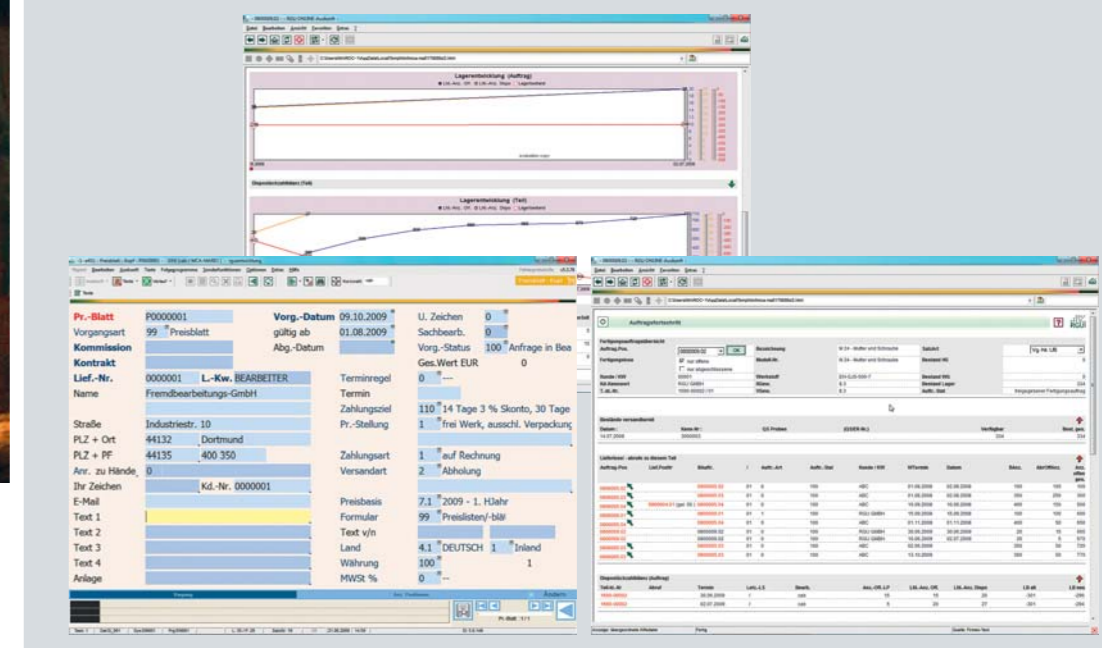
Lagerentwicklung (Auftrag)

Dispositionsbildes (Teil)

Lagerentwicklung (Teil)

Pr.-Blatt P0000001
Vorg.-Datum 09.10.2009
U. Zeichen 0
Vorgangsart 99 Preisblatt
gültig ab 01.08.2009
Sachbearb. 0
Kommission
Abg.-Datum
Vorg.-Status 100 Anfrage in Bea
Kontrakt
Ges.Wert EUR 0
Lief.-Nr. 0000001 L.-Kw. BEARBEITER
Terminregel 0 ---
Name Fremdbearbeitungs-GmbH
Termin
Zahlungsziel 110 14 Tage 3 % Skonto, 30 Tage
Straße Industriestr. 10
Pr.-Stellung 1 frei Werk, ausschl. Verpackung
PLZ + Ort 44132 Dortmund
PLZ + PF 44135 400 350
Zahlungsart 1 auf Rechnung
Anr. zu Hände 0
Versandart 2 Abholung
Ihr Zeichen Kd.-Nr. 0000001
E-Mail
Preisbasis 7.1 2009 - 1. HJahr
Text 1
Formular 99 Preislisten/-blä
Text 2
Text v/n
Text 3
Land 4.1 DEUTSCH 1 Inland
Text 4
Währung 100 1
Anlage
MWSt % 0 --

Auftragsfortschritt

Lieferwunsch - aktuelle zu diesem Teil

Dispositionsbildes (Auftrag)